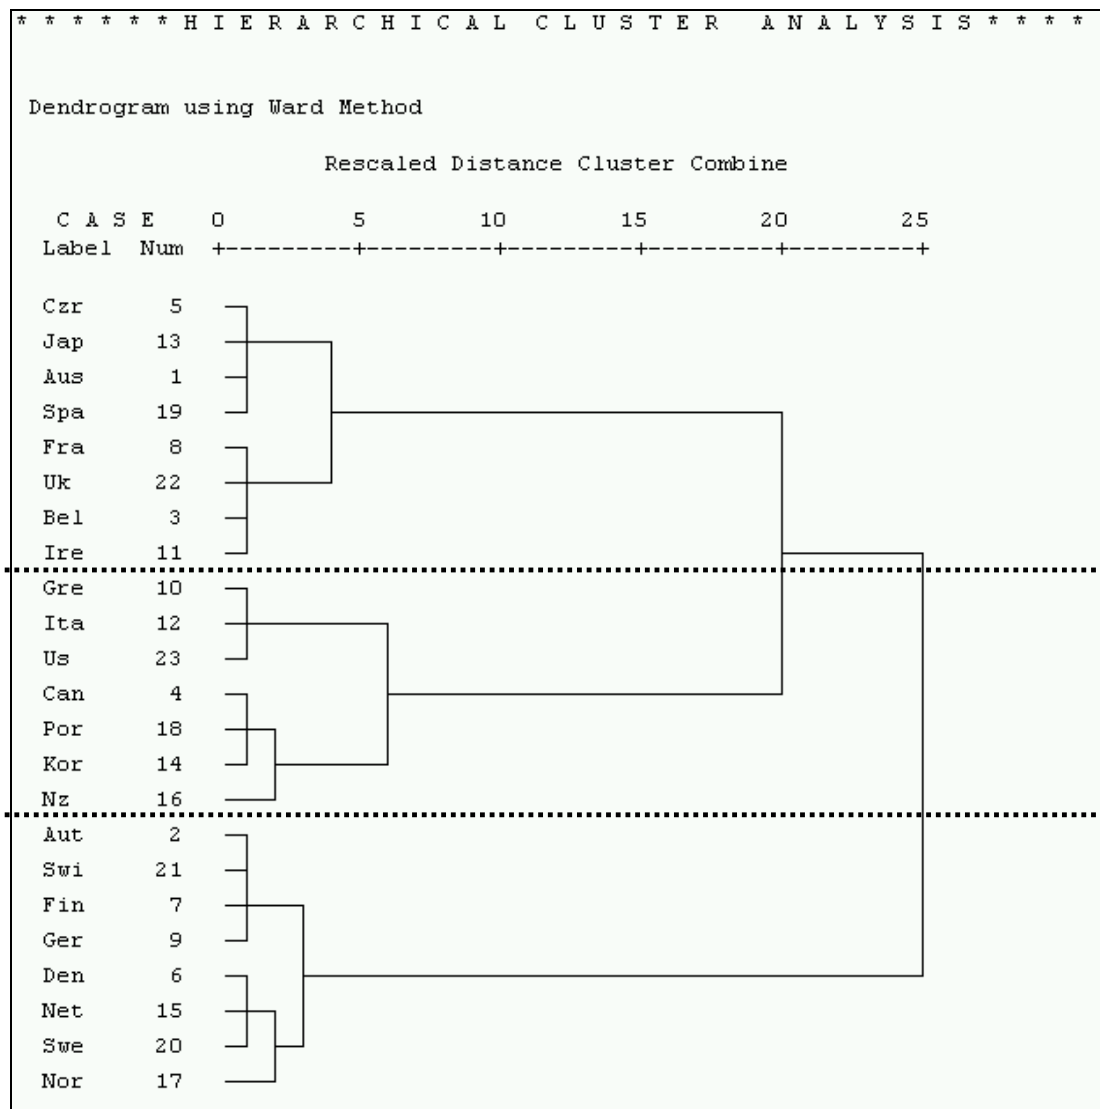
* * * * * * H I E R A R C H I C A L   C L U S T E R   A N A L Y S I S * * * *

Dendrogram using Ward Method

Rescaled Distance Cluster Combine

C A S E   0   5   10   15   20   25
Label   Num   +---------+---------+---------+---------+---------+

Czr 5
Jap 13
Aus 1
Spa 19
Fra 8
Uk 22
Bel 3
Ire 11
Gre 10
Ita 12
Us 23
Can 4
Por 18
Kor 14
Nz 16
Aut 2
Swi 21
Fin 7
Ger 9
Den 6
Net 15
Swe 20
Nor 17